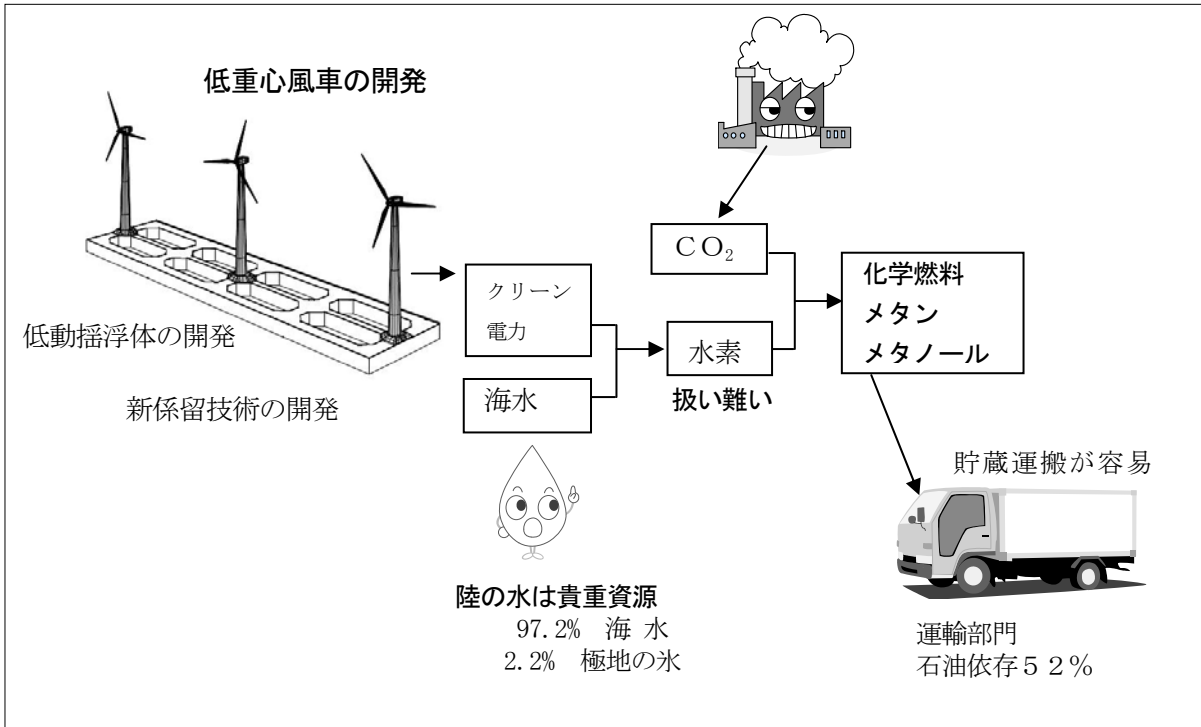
低重心風車の開発

低動揺浮体の開発

新係留技術の開発

クリーン電力

海水

$CO_2$

水素

扱い難い

化学燃料
メタン
メタノール

貯蔵運搬が容易

陸の水は貴重資源
97.2% 海 水
2.2% 極地の氷

運輸部門
石油依存52%